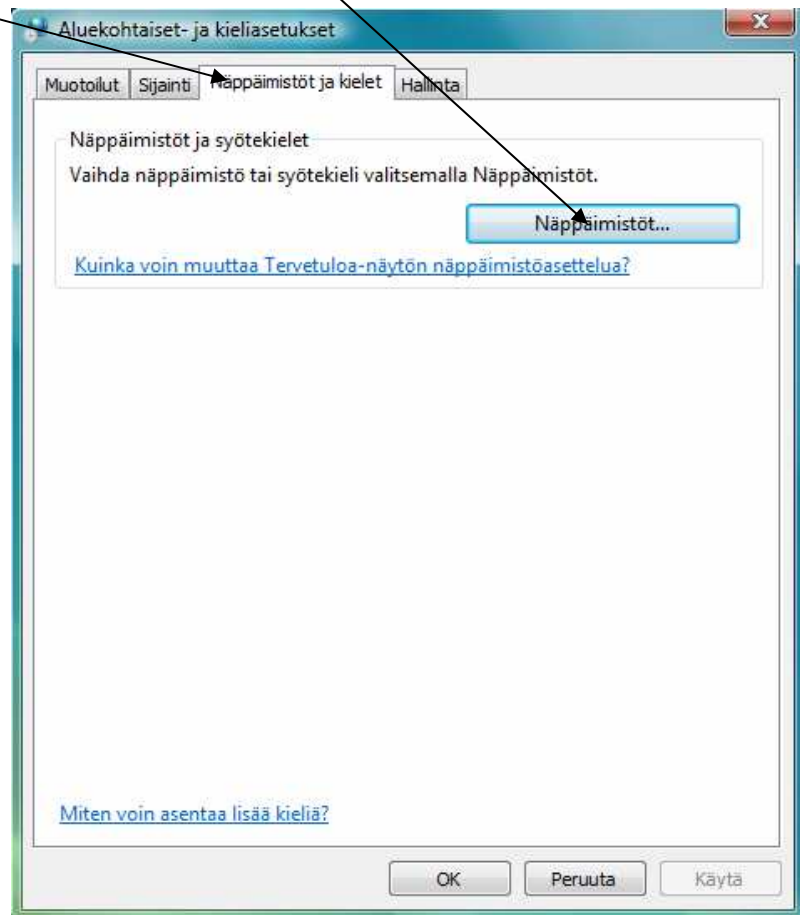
Aluekohtaiset- ja kieliasetukset

Muotoilut | Sijainti | Näppäimistöt ja kielet | Hallinta

Näppäimistöt ja syötekielet

Vaihda näppäimistö tai syötekieli valitsemalla Näppäimistöt.

Näppäimistöt...

Kuinka voin muuttaa Tervetuloa-näytön näppäimistöasettelua?

Miten voin asentaa lisää kieliä?

OK

Peruuta

Käytä